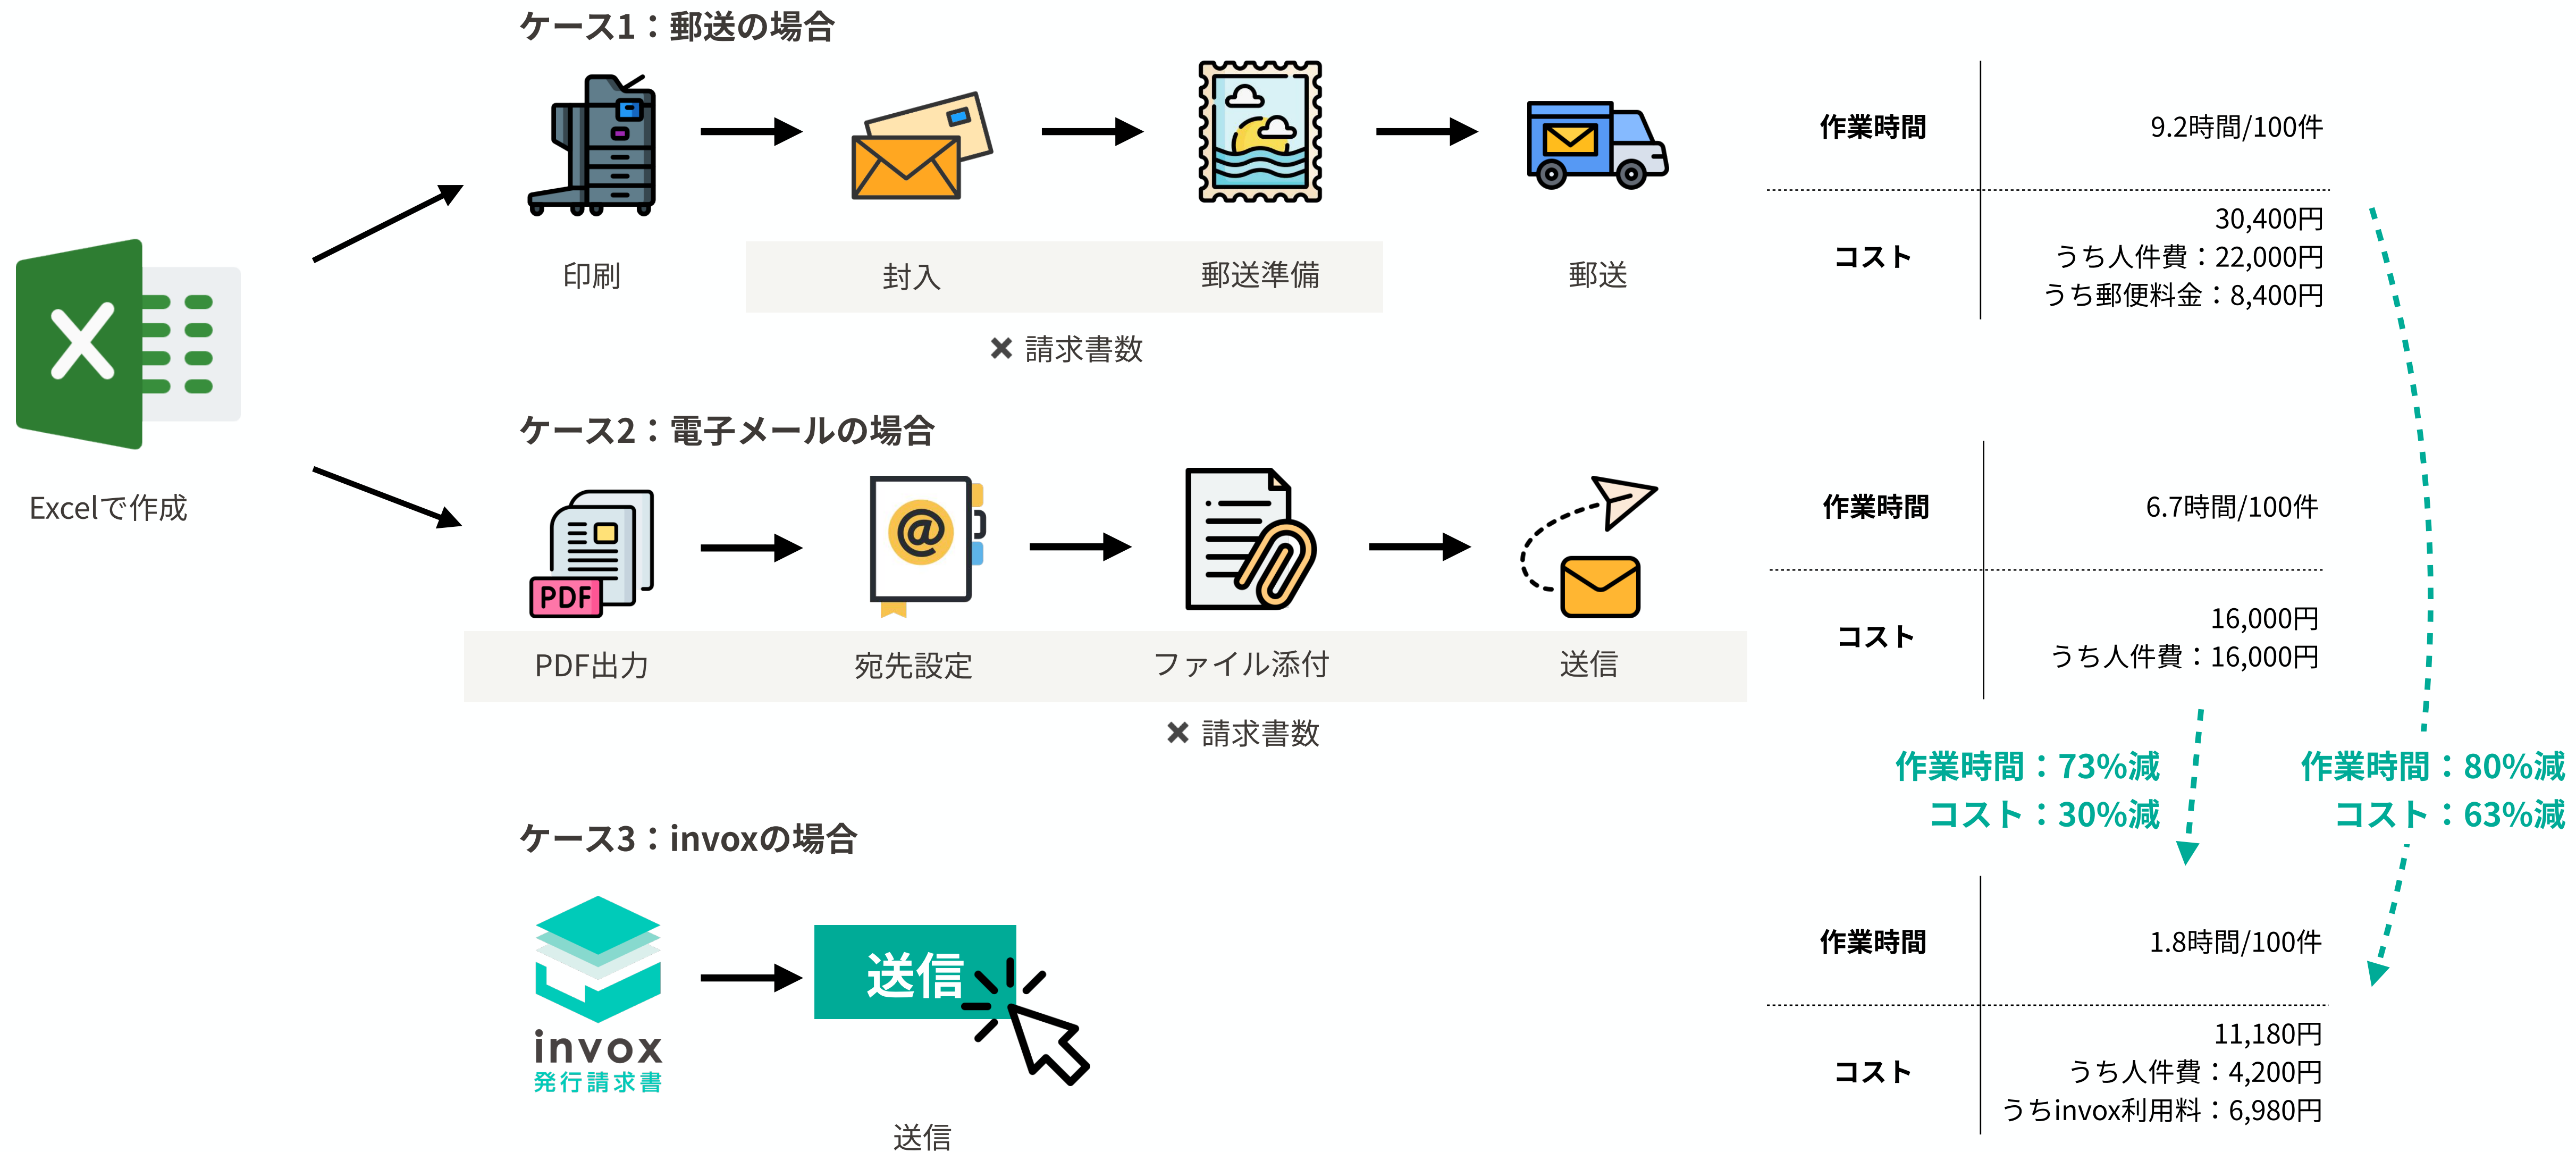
Excelで作成

ケース1：郵送の場合

印刷

封入

郵送準備

郵送

✖ 請求書数

| 作業時間 | 9.2時間/100件 |
|---|---|
| コスト | 30,400円 うち人件費：22,000円 うち郵便料金：8,400円 |

ケース2：電子メールの場合

PDF

PDF出力

宛先設定

ファイル添付

送信

✖ 請求書数

| 作業時間 | 6.7時間/100件 |
|---|---|
| コスト | 16,000円 うち人件費：16,000円 |

作業時間：73%減
コスト：30%減

作業時間：80%減
コスト：63%減

ケース3：invoxの場合

invox
発行請求書

送信

送信

| 作業時間 | 1.8時間/100件 |
|---|---|
| コスト | 11,180円 うち人件費：4,200円 うちinvox利用料：6,980円 |